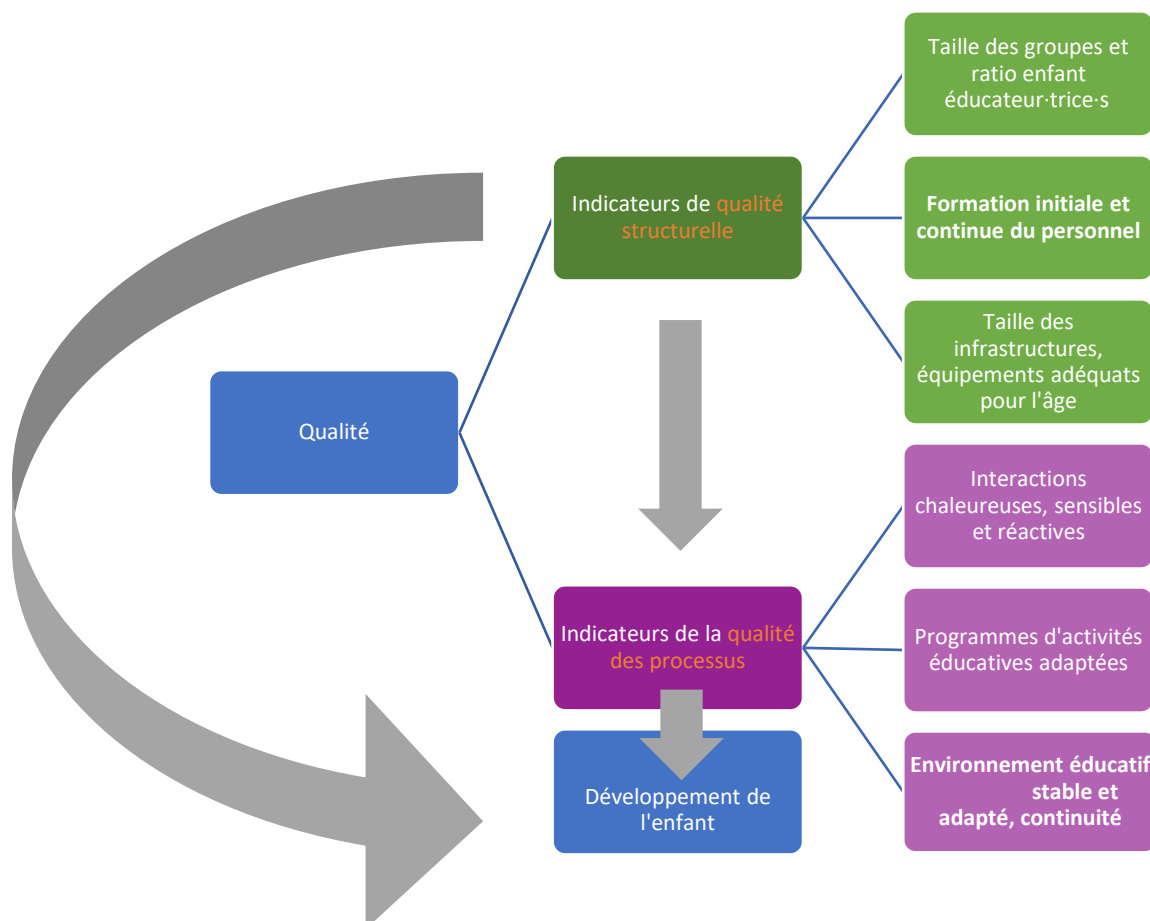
Qualité

Indicateurs de qualité structurelle

Taille des groupes et ratio enfant éducateur·trice·s

Formation initiale et continue du personnel

Taille des infrastructures, équipements adéquats pour l'âge

Indicateurs de la qualité des processus

Interactions chaleureuses, sensibles et réactives

Programmes d'activités éducatives adaptées

Environnement éducatif stable et adapté, continuité

Développement de l'enfant